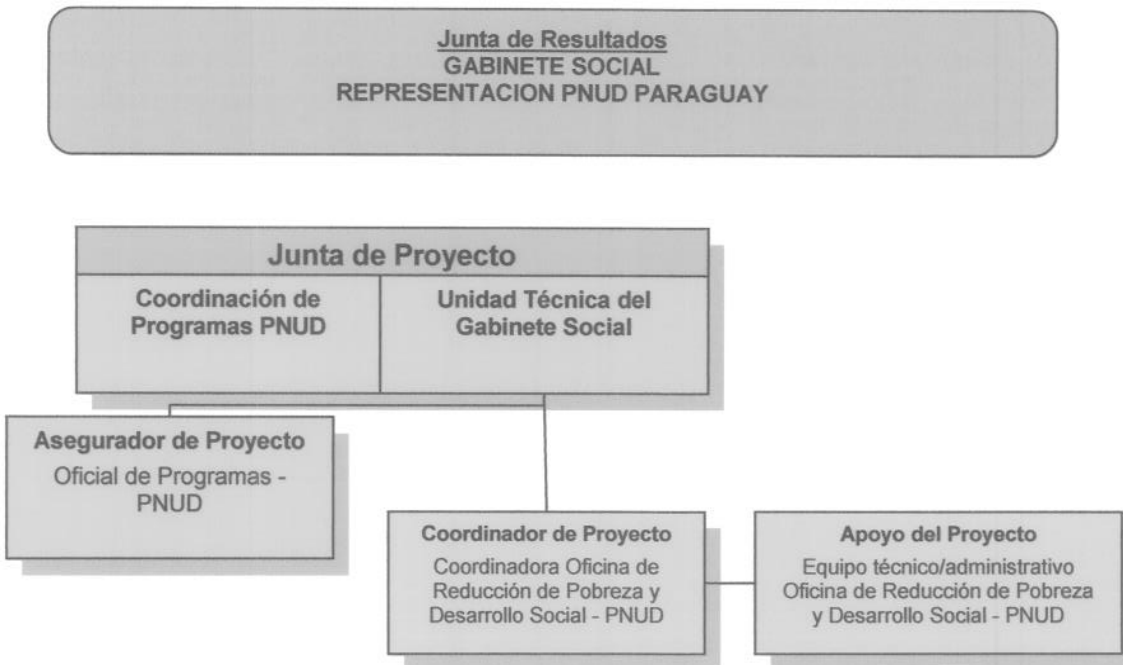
Junta de Resultados
GABINETE SOCIAL
REPRESENTACION PNUD PARAGUAY

Junta de Proyecto

Coordinación de Programas PNUD

Unidad Técnica del Gabinete Social

Asegurador de Proyecto
Oficial de Programas - PNUD

Coordinador de Proyecto
Coordinadora Oficina de Reducción de Pobreza y Desarrollo Social - PNUD

Apoyo del Proyecto
Equipo técnico/administrativo Oficina de Reducción de Pobreza y Desarrollo Social - PNUD